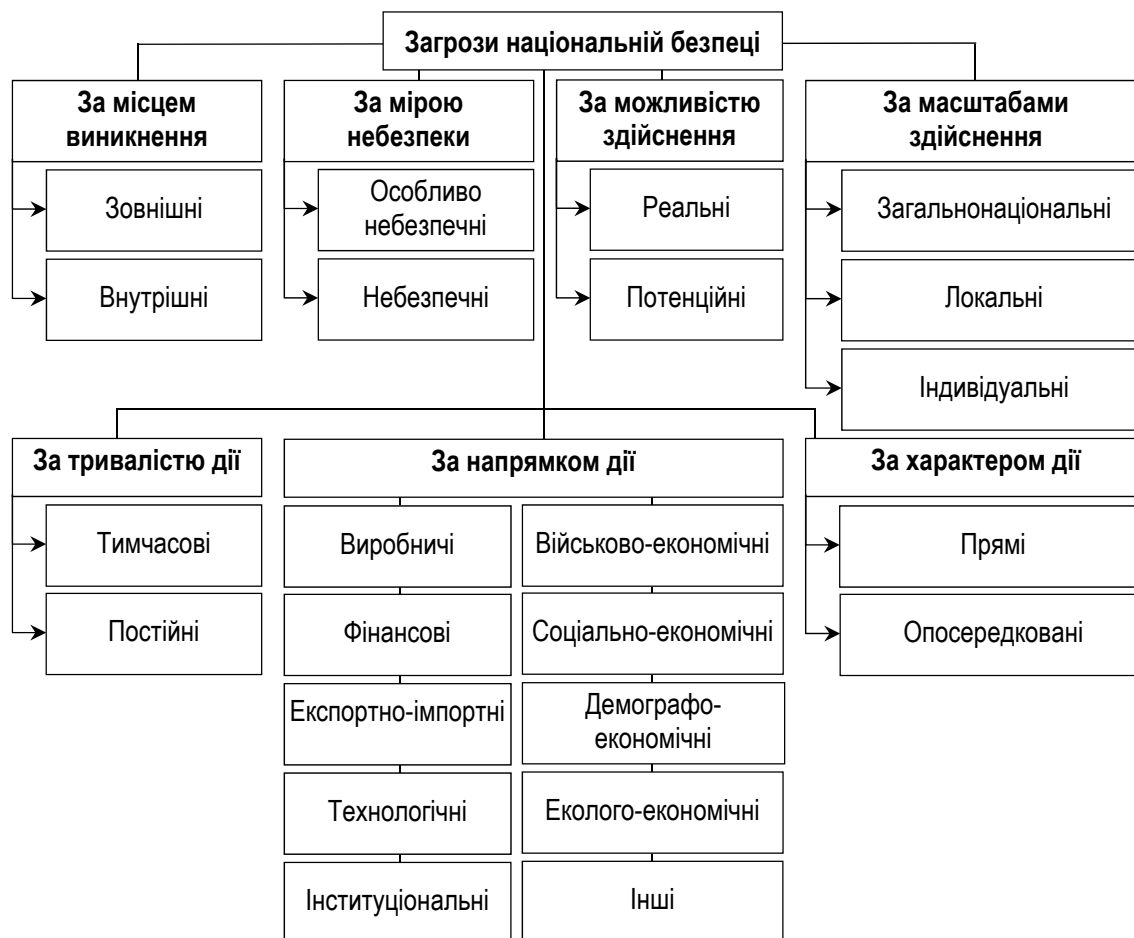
Загрози національній безпеці

За місцем виникнення
Зовнішні
Внутрішні

За мірою небезпеки
Особливо небезпечні
Небезпечні

За можливістю здійснення
Реальні
Потенційні

За масштабами здійснення
Загальнонаціональні
Локальні
Індивідуальні

За тривалістю дії
Тимчасові
Постійні

За напрямком дії
Виробничі
Фінансові
Експортно-імпортні
Технологічні
Інституціональні
Військово-економічні
Соціально-економічні
Демографо-економічні
Еколого-економічні
Інші

За характером дії
Прямі
Опосередковані